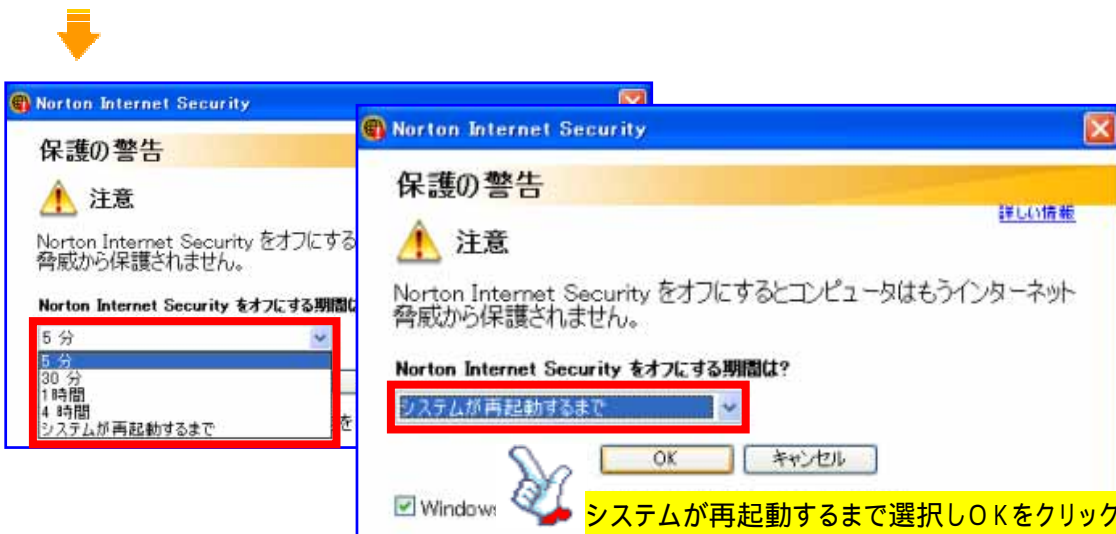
Norton Internet Security

保護の警告

注意

Norton Internet Security をオフにする
脅威から保護されません。

Norton Internet Security をオフにする期間は

5 分

5 分
30 分
1時間
4 時間
システムが再起動するまで

を

Norton Internet Security

保護の警告

詳しい情報

注意

Norton Internet Security をオフにするとコンピュータはもうインターネット
脅威から保護されません。

Norton Internet Security をオフにする期間は?

システムが再起動するまで

OK

キャンセル

Windows

システムが再起動するまで選択しＯＫをクリック